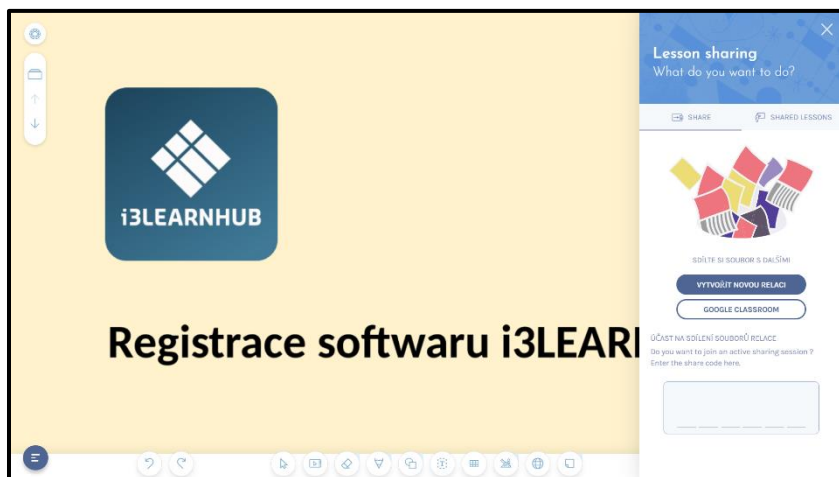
i3LEARNHUB

Registrace softwaru i3LEAR

Lesson sharing
What do you want to do?

SHARE

SHARED LESSONS

SDÍLTE SI SOUBOR S DALŠÍMI

VYTVOŘIT NOVOU RELACI

GOOGLE CLASSROOM

ÚČAST NA SDÍLENÍ SOUBORŮ RELACE
Do you want to join an active sharing session ? Enter the share code here.